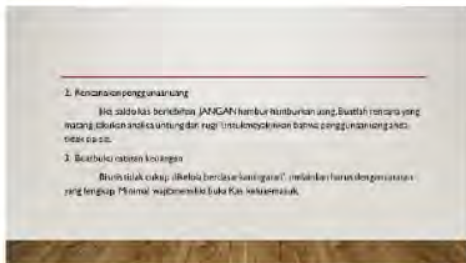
2. Rencanakan penggunaan uang

Jika saldo kas berlebihan, JANGAN hambur-hamburkan uang. Buatlah rencana yang matang, lakukan analisa untung dan rugi untuk meyakinkan bahwa penggunaan uang akan tidak sia-sia.

3. Buat buku catatan keuangan

Bisnis tidak cukup dikelola berdasar "ingatan", melainkan harus dengan catatan yang lengkap. Minimal wajib memiliki Buku Kas keluar-masuk.